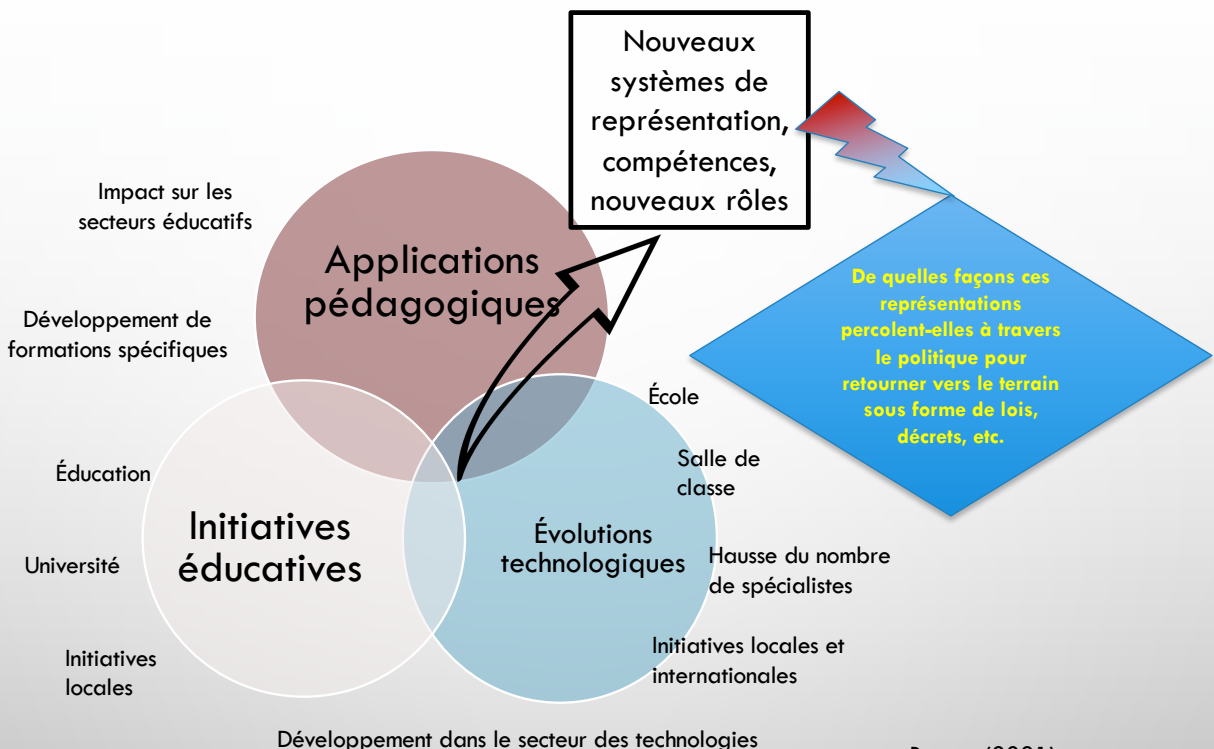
Nouveaux systèmes de représentation, compétences, nouveaux rôles

Impact sur les secteurs éducatifs

Applications pédagogiques

De quelles façons ces représentations percolent-elles à travers le politique pour retourner vers le terrain sous forme de lois, décrets, etc.

Développement de formations spécifiques

École

Éducation

Salle de classe

Initiatives éducatives

Évolutions technologiques

Hausse du nombre de spécialistes

Université

Initiatives locales et internationales

Initiatives locales

Développement dans le secteur des technologies

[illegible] (2001)